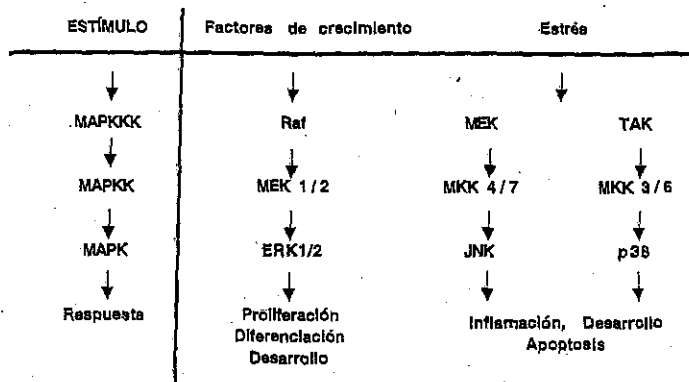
| ESTÍMULO | Factores de crecimiento | Estrés | |
|---|---|---|---|
| ↓ | ↓ | ↓ | |
| MAPKKK | Raf | MEK | TAK |
| ↓ | ↓ | ↓ | ↓ |
| MAPKK | MEK 1/2 | MKK 4/7 | MKK 3/6 |
| ↓ | ↓ | ↓ | ↓ |
| MAPK | ERK1/2 | JNK | p38 |
| ↓ | ↓ | ↓ | ↓ |
| Respuesta | Proliferación Diferenciación Desarrollo | Inflamación, Apoptosis | Desarrollo |